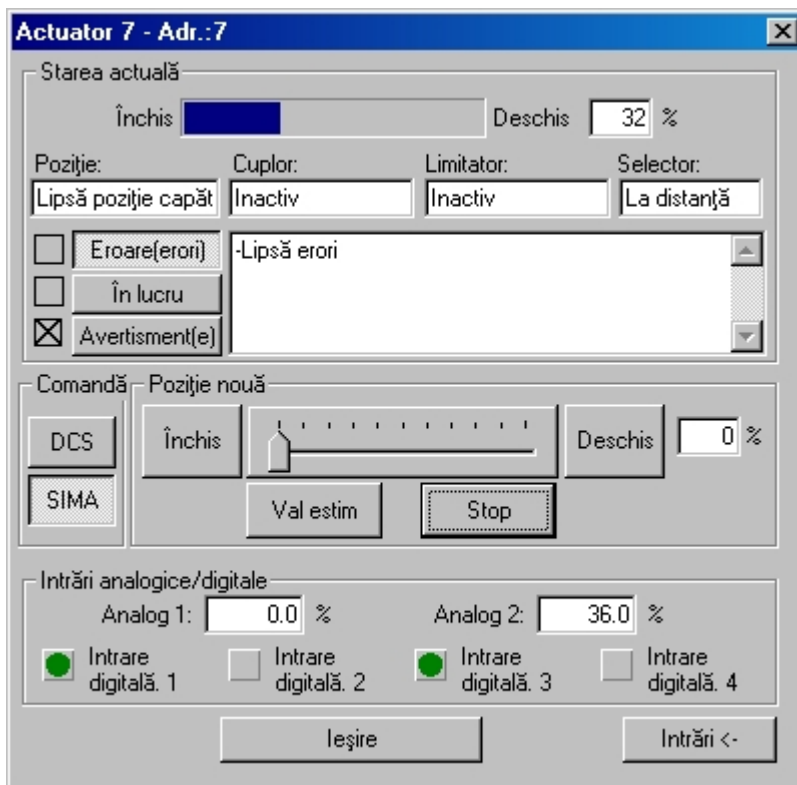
Actuator 7 - Adr.:7

Starea actuală

Închis Deschis 32 %

Poziţie: Lipsă poziţie capăt
Cuplor: Inactiv
Limitator: Inactiv
Selector: La distanţă

Eroare(erori)
În lucru
Avertisment(e)

-Lipsă erori

Comandă
DCS
SIMA

Poziţie nouă
Închis Deschis 0 %
Val estim
Stop

Intrări analogice/digitale
Analog 1: 0.0 %
Analog 2: 36.0 %
Intrare digitală. 1
Intrare digitală. 2
Intrare digitală. 3
Intrare digitală. 4

Ieşire
Intrări <-